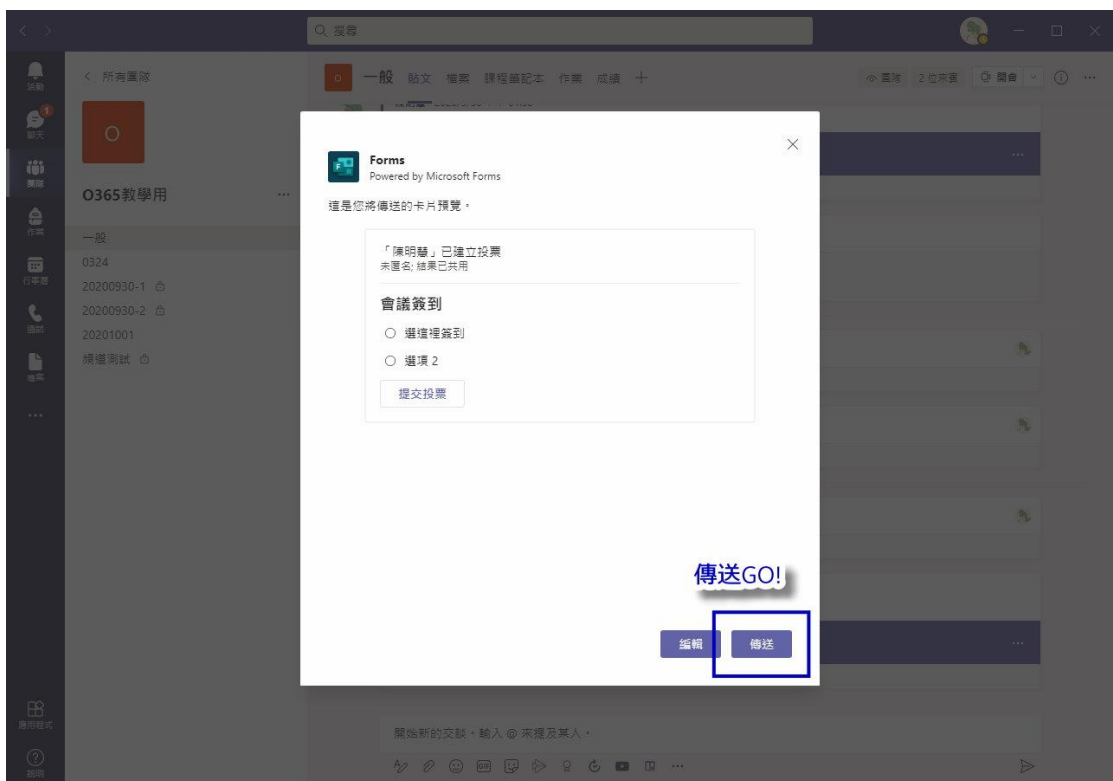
Q 搜尋

活動
聊天
團隊
作業
行事曆
通話
檔案
...
應用程式
說明

< 所有團隊

O

O365教學用 ...

一般
0324
20200930-1
20200930-2
20201001
頻道測試

一般 貼文 檔案 課程筆記本 作業 成績 +

團隊 2位來賓 開會

Forms
Powered by Microsoft Forms

這是您將傳送的卡片預覽。

「陳明慧」已建立投票
未匿名; 結果已共用

會議簽到

○ 選這裡簽到

○ 選項 2

提交投票

傳送GO!

編輯 傳送

開始新的交談。輸入 @ 來提及某人。